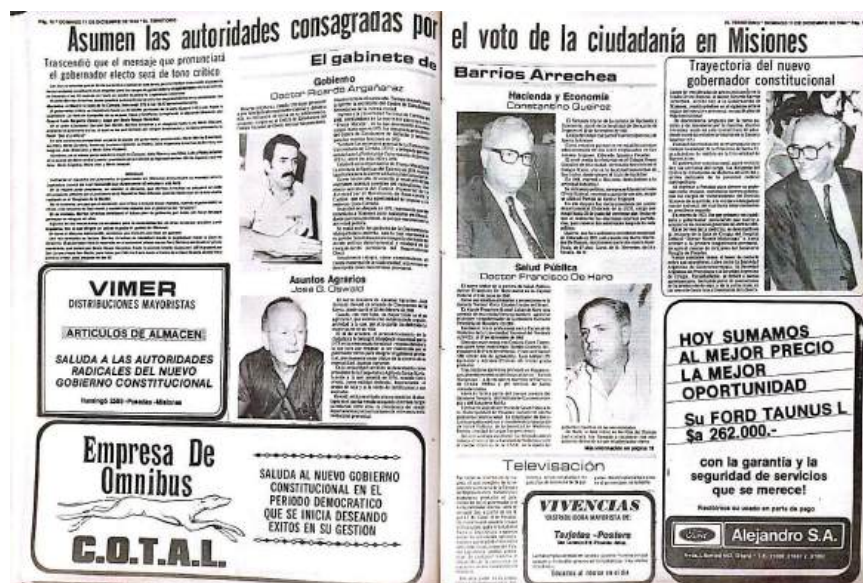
Pág. 16 * DOMINGO 11 DE DICIEMBRE DE 1983 * EL TERRITORIO

Asumen las autoridades consagradas por el voto de la ciudadanía en Misiones

Trascendió que el mensaje que pronunciará el gobernador electo será de tono crítico

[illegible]

El gabinete de Barrios Arrechea

Gobierno
Doctor Ricardo Argañaraz

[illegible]

Asuntos Agrarios
José G. Oswald

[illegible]

VIMER
DISTRIBUCIONES MAYORISTAS

ARTICULOS DE ALMACEN

SALUDA A LAS AUTORIDADES RADICALES DEL NUEVO GOBIERNO CONSTITUCIONAL

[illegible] - Posadas - Misiones

Empresa De Omnibus

C.O.T.A.L.

SALUDA AL NUEVO GOBIERNO CONSTITUCIONAL EN EL PERIODO DEMOCRATICO QUE SE INICIA DESEANDO EXITOS EN SU GESTION

EL TERRITORIO * DOMINGO 11 DE DICIEMBRE DE 1983 * Pág. 17

Hacienda y Economía
Constantino Queiroz

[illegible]

Salud Pública
Doctor Francisco De Haro

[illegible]

Trayectoria del nuevo gobernador constitucional

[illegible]

HOY SUMAMOS AL MEJOR PRECIO LA MEJOR OPORTUNIDAD

Su FORD TAUNUS L
$a 262.000.-

con la garantía y la seguridad de servicios que se merece!

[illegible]

Ford Alejandro S.A.

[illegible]

Televisación

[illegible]

VIVENCIAS
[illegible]

Tarjetas - Posters

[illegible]